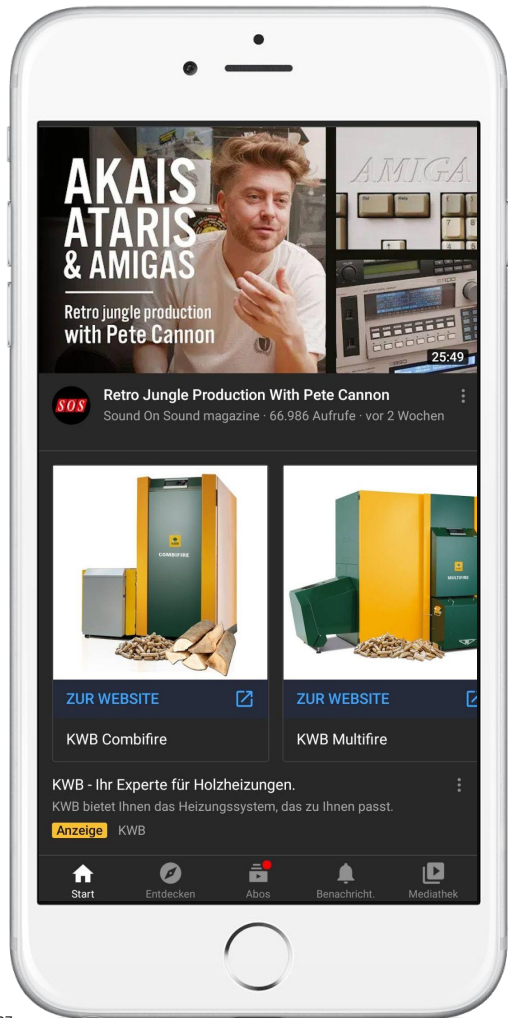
AKAIS ATARIS & AMIGAS

Retro jungle production with Pete Cannon

AMIGA

25:49

SOS

Retro Jungle Production With Pete Cannon

Sound On Sound magazine · 66.986 Aufrufe · vor 2 Wochen

COMBIFIRE

MULTIFIRE

ZUR WEBSITE

KWB Combifire

ZUR WEBSITE

KWB Multifire

KWB - Ihr Experte für Holzheizungen.

KWB bietet Ihnen das Heizungssystem, das zu Ihnen passt.

Anzeige KWB

Start Entdecken Abos Benachricht. Mediathek